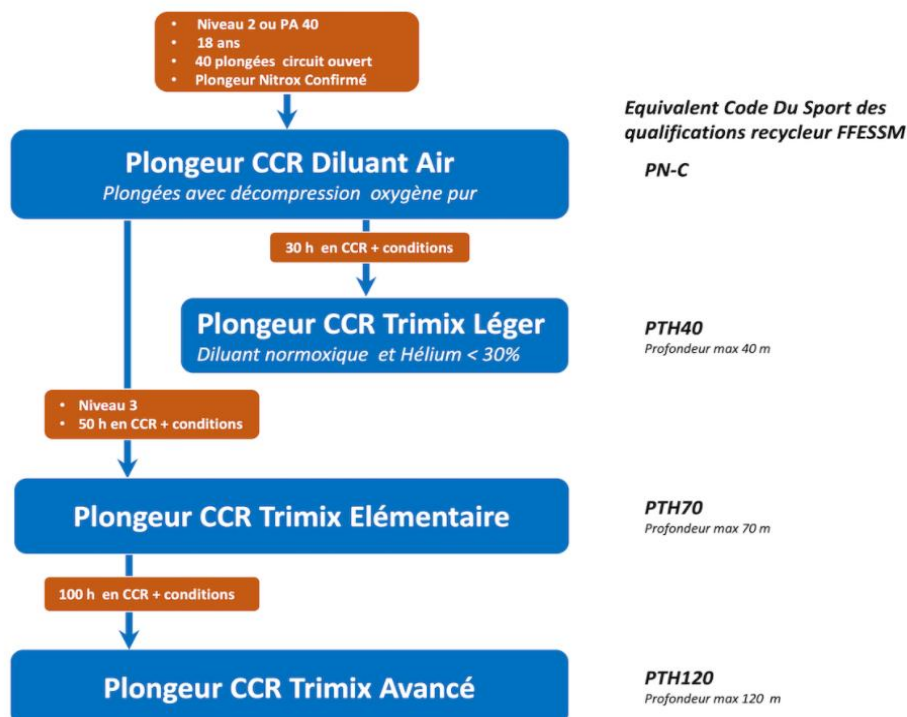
• Niveau 2 ou PA 40
• 18 ans
• 40 plongées circuit ouvert
• Plongeur Nitrox Confirmé

Equivalent Code Du Sport des qualifications recycleur FFESSM

Plongeur CCR Diluant Air
Plongées avec décompression oxygène pur

PN-C

30 h en CCR + conditions

Plongeur CCR Trimix Léger
Diluant normoxique et Hélium < 30%

PTH40
Profondeur max 40 m

• Niveau 3
• 50 h en CCR + conditions

Plongeur CCR Trimix Elémentaire

PTH70
Profondeur max 70 m

100 h en CCR + conditions

Plongeur CCR Trimix Avancé

PTH120
Profondeur max 120 m